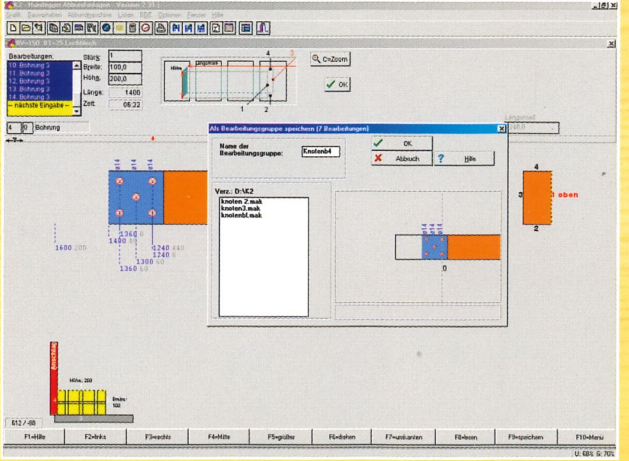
K2 - Hundegger Abbundanlagen - Version 2.15

Datei Bearbeiten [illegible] Fenster Hilfe

RV=150 B1=25 Lochblech

Bearbeitungen:
10. Bohrung 3
11. Bohrung 3
12. Bohrung 3
13. Bohrung 3
14. Bohrung 3
-- nächste Eingabe --

Stück: 1
Breite: 100,0
Höhe: 200,0
Länge: 1400
Zeit: 06:22

C=Zoom
OK

4 0 Bohrung

Als Bearbeitungsgruppe speichern (7 Bearbeitungen)

Name der Bearbeitungsgruppe: Knoten4
OK
Abbruch
Hilfe

Verz.: D:\K2
knoten 2.mak
knoten3.mak
knotenbl.mak

4
3
oben
2
0

1600
1360
1400
1240
1300
1360

Höhe: 200
Breite: 100

612 / 88

F1=Hilfe
F2=links
F3=rechts
F4=Hilfe
F5=größer
F6=drehen
F7=umkanten
F8=lesen
F9=speichern
F10=Menü

U: 68% G: 70%